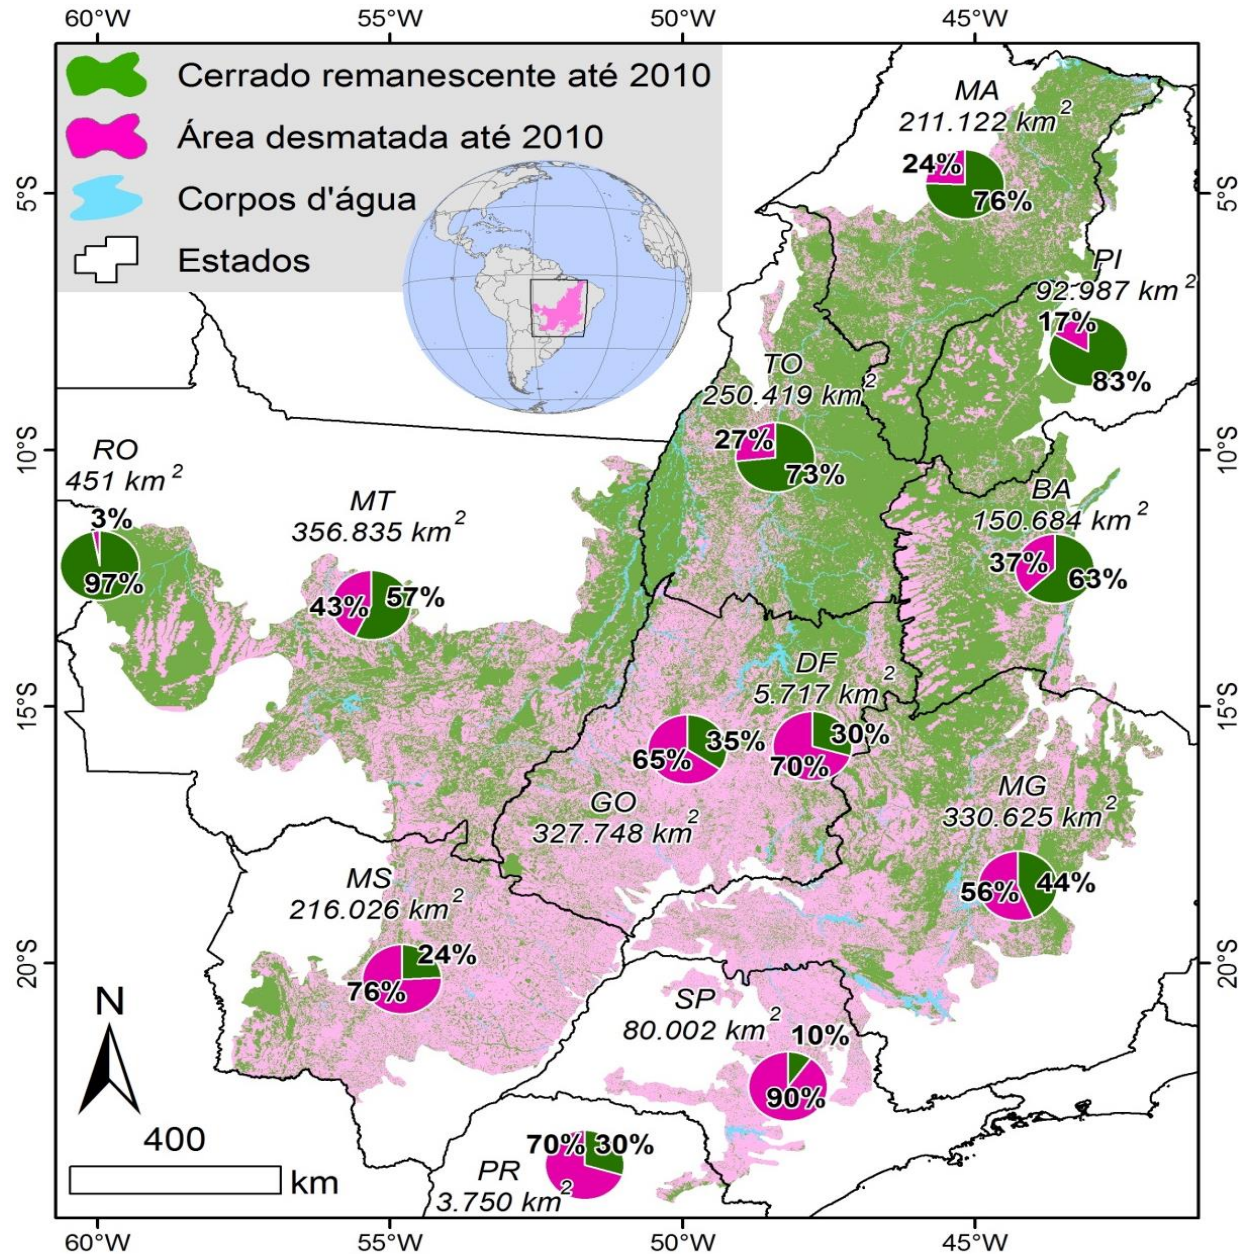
60°W 55°W 50°W 45°W

Cerrado remanescente até 2010
Área desmatada até 2010
Corpos d'água
Estados

5°S
10°S
15°S
20°S

MA
211.122 km$^2$
24%
76%

PI
92.987 km$^2$
17%
83%

TO
250.419 km$^2$
27%
73%

RO
451 km$^2$
3%
97%

MT
356.835 km$^2$
43%
57%

BA
150.684 km$^2$
37%
63%

DF
5.717 km$^2$
30%
70%

65%
35%

GO
327.748 km$^2$

MG
330.625 km$^2$
56%
44%

MS
216.026 km$^2$
24%
76%

SP
80.002 km$^2$
10%
90%

N

400
km

70%
30%
PR
3.750 km$^2$

60°W 55°W 50°W 45°W

5°S
10°S
15°S
20°S